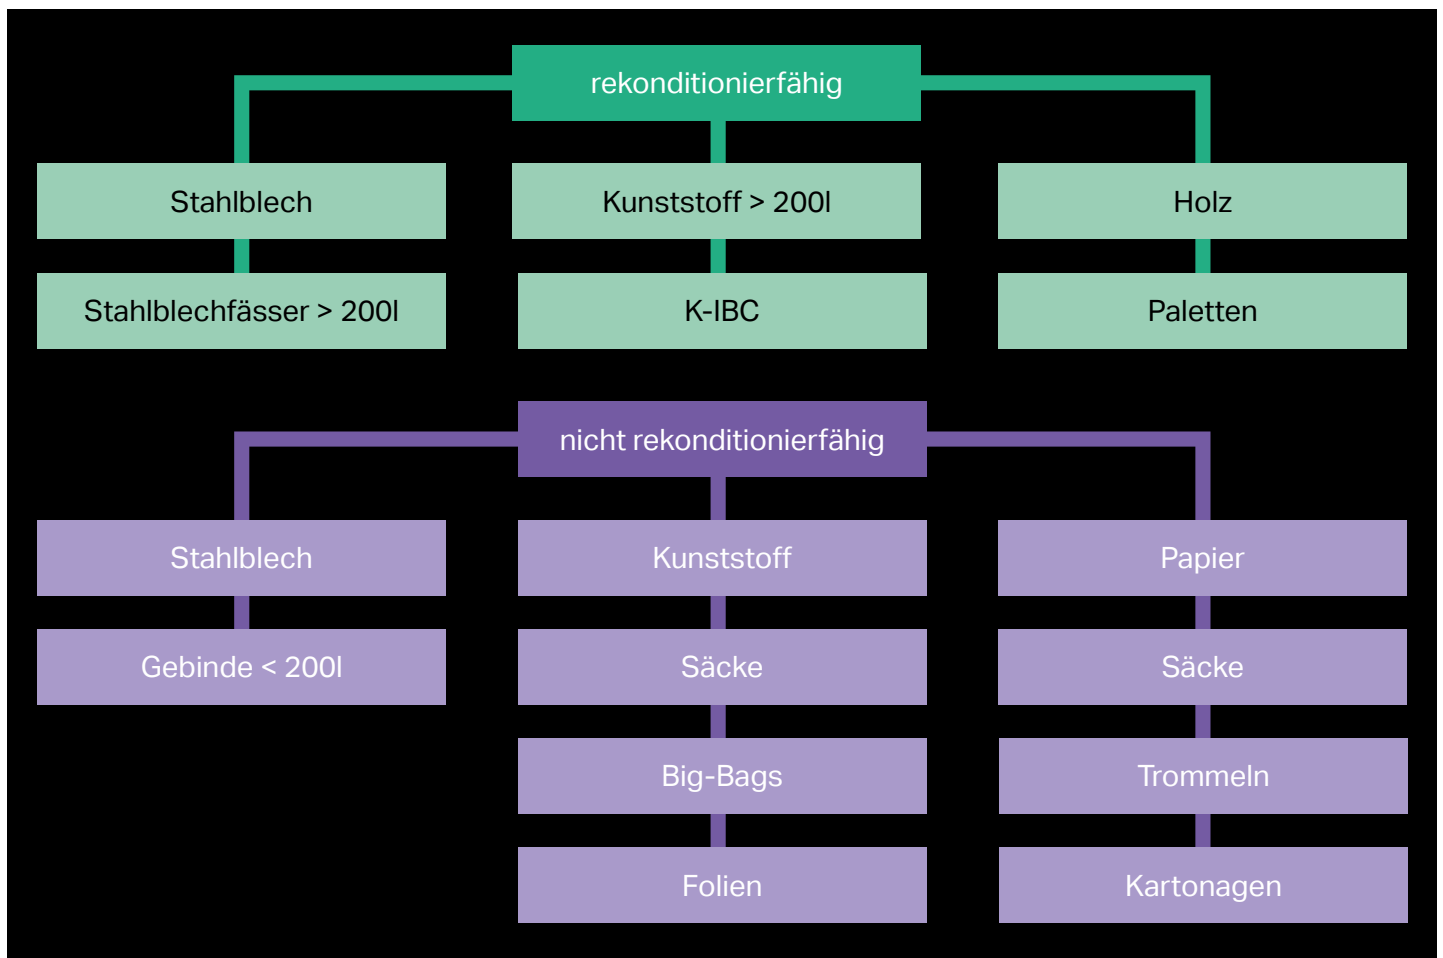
rekonditionierfähig

Stahlblech

Stahlblechfässer > 200l

Kunststoff > 200l

K-IBC

Holz

Paletten

nicht rekonditionierfähig

Stahlblech

Gebinde < 200l

Kunststoff

Säcke

Big-Bags

Folien

Papier

Säcke

Trommeln

Kartonagen